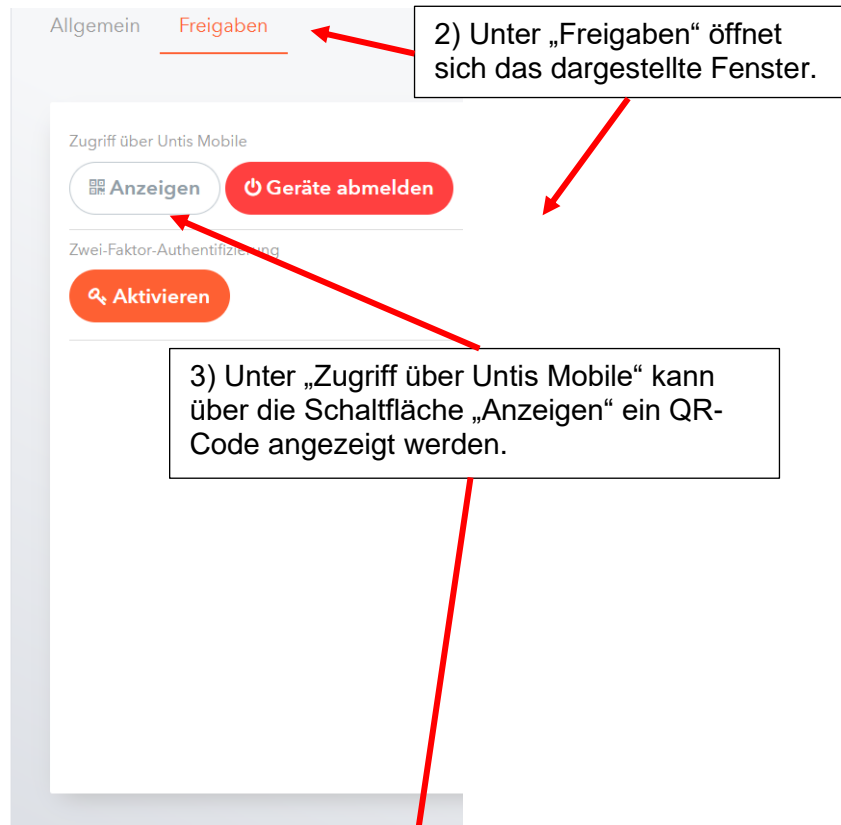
Allgemein Freigaben

2) Unter „Freigaben“ öffnet sich das dargestellte Fenster.

Zugriff über Untis Mobile

Anzeigen

Geräte abmelden

Zwei-Faktor-Authentifizierung

Aktivieren

3) Unter „Zugriff über Untis Mobile“ kann über die Schaltfläche „Anzeigen“ ein QR-Code angezeigt werden.